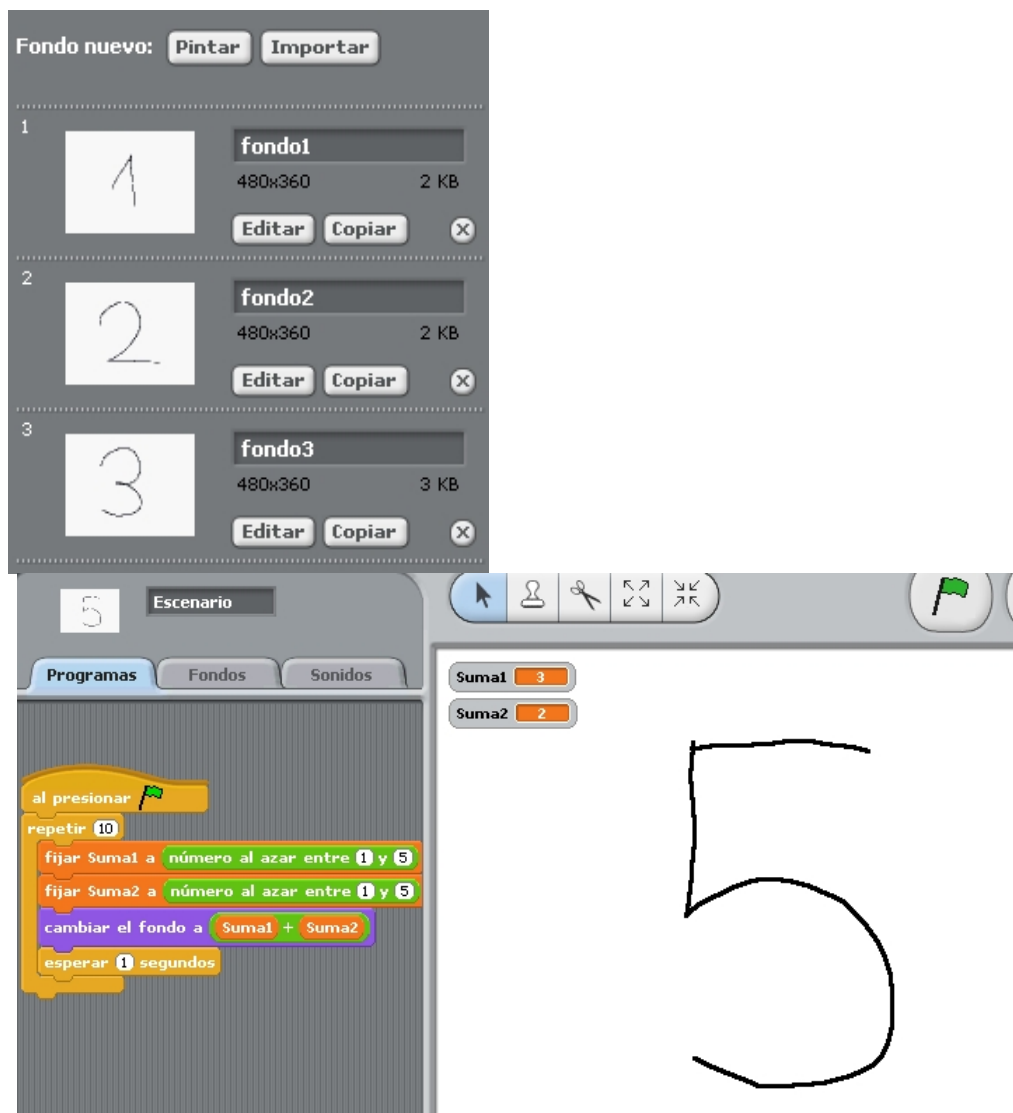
Fondo nuevo: Pintar Importar

1
1
fondo1
480x360 2 KB
Editar Copiar

2
2
fondo2
480x360 2 KB
Editar Copiar

3
3
fondo3
480x360 3 KB
Editar Copiar

5
Escenario

Programas Fondos Sonidos

al presionar
repetir 10
fijar Suma1 a número al azar entre 1 y 5
fijar Suma2 a número al azar entre 1 y 5
cambiar el fondo a Suma1 + Suma2
esperar 1 segundos

Suma1 3
Suma2 2

5